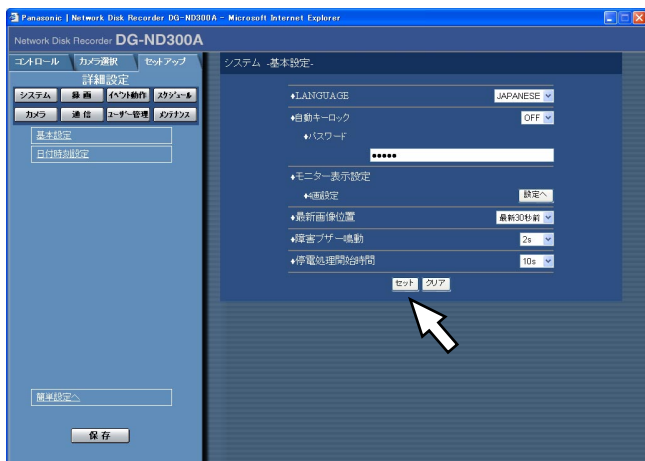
Panasonic | Network Disk Recorder DG-ND300A - Microsoft Internet Explorer

Network Disk Recorder DG-ND300A

コントロール　カメラ選択　セットアップ

詳細設定

システム　録画　イベント動作　スケジュール

カメラ　通信　ユーザー管理　メンテナンス

基本設定

日付時刻設定

簡単設定へ

保存

システム -基本設定-

♦LANGUAGE　JAPANESE

♦自動キーロック　OFF

♦パスワード

●●●●●

♦モニター表示設定

♦画設定　設定へ

♦最新画像位置　最新30秒前

♦障害ブザー鳴動　2s

♦停電処理開始時間　10s

セット　クリア